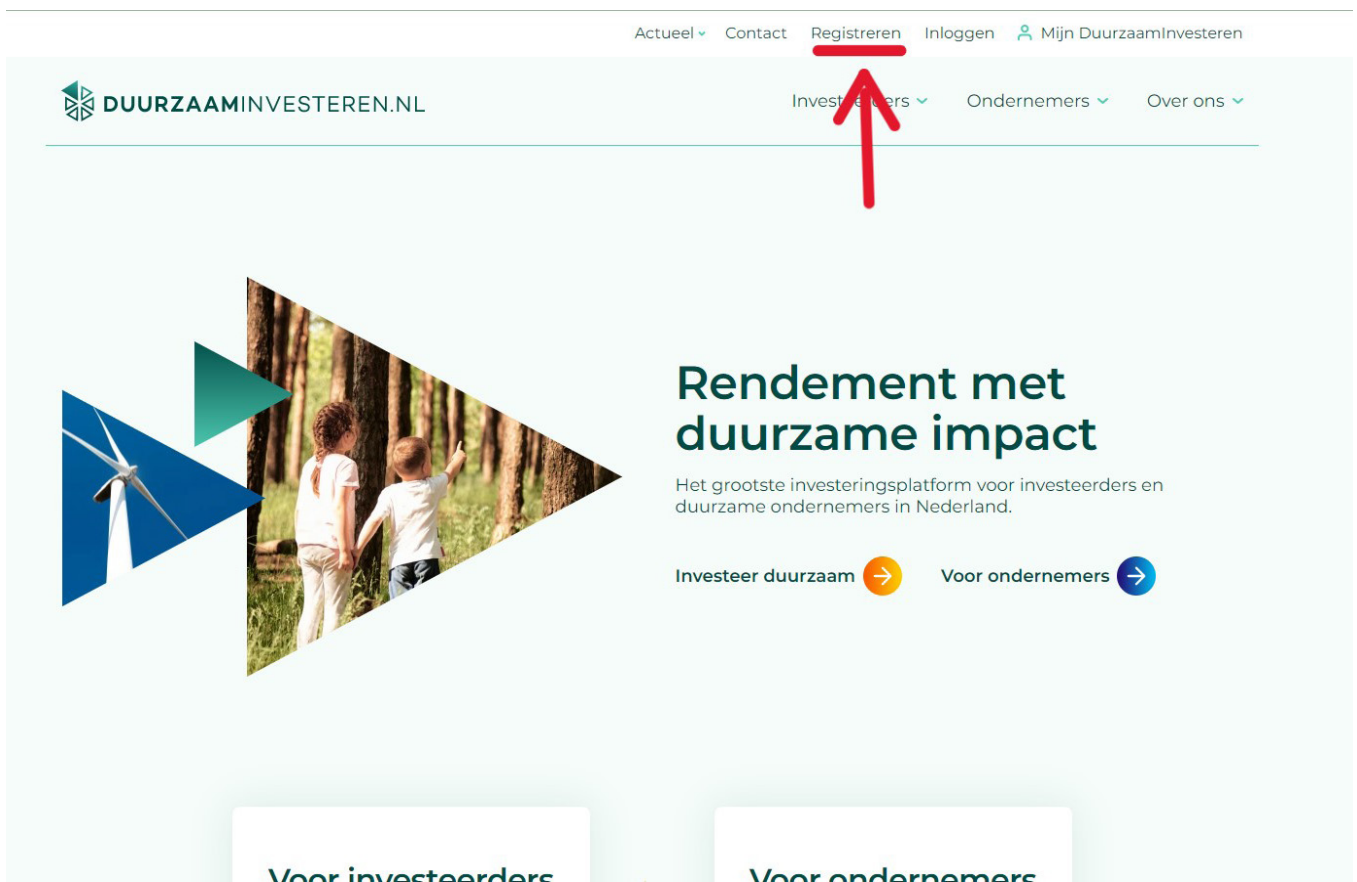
Actueel Contact Registreren Inloggen Mijn DuurzaamInvesteren

DUURZAAMINVESTEREN.NL

Invest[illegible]ers Ondernemers Over ons

Rendement met duurzame impact

Het grootste investeringsplatform voor investeerders en duurzame ondernemers in Nederland.

Investeer duurzaam Voor ondernemers

Voor investeerders

Voor ondernemers